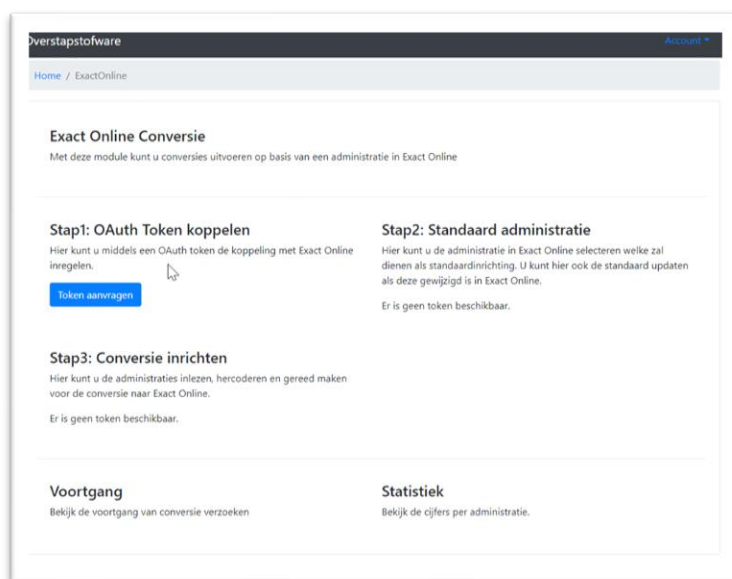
Overstapstofware

Account

Home / ExactOnline

Exact Online Conversie

Met deze module kunt u conversies uitvoeren op basis van een administratie in Exact Online

Stap1: OAuth Token koppelen

Hier kunt u middels een OAuth token de koppeling met Exact Online inregelen.

Token aanvragen

Stap2: Standaard administratie

Hier kunt u de administratie in Exact Online selecteren welke zal dienen als standaardinrichting. U kunt hier ook de standaard updaten als deze gewijzigd is in Exact Online.

Er is geen token beschikbaar.

Stap3: Conversie inrichten

Hier kunt u de administraties inlezen, hercoderen en gereed maken voor de conversie naar Exact Online.

Er is geen token beschikbaar.

Voortgang

Bekijk de voortgang van conversie verzoeken

Statistiek

Bekijk de cijfers per administratie.